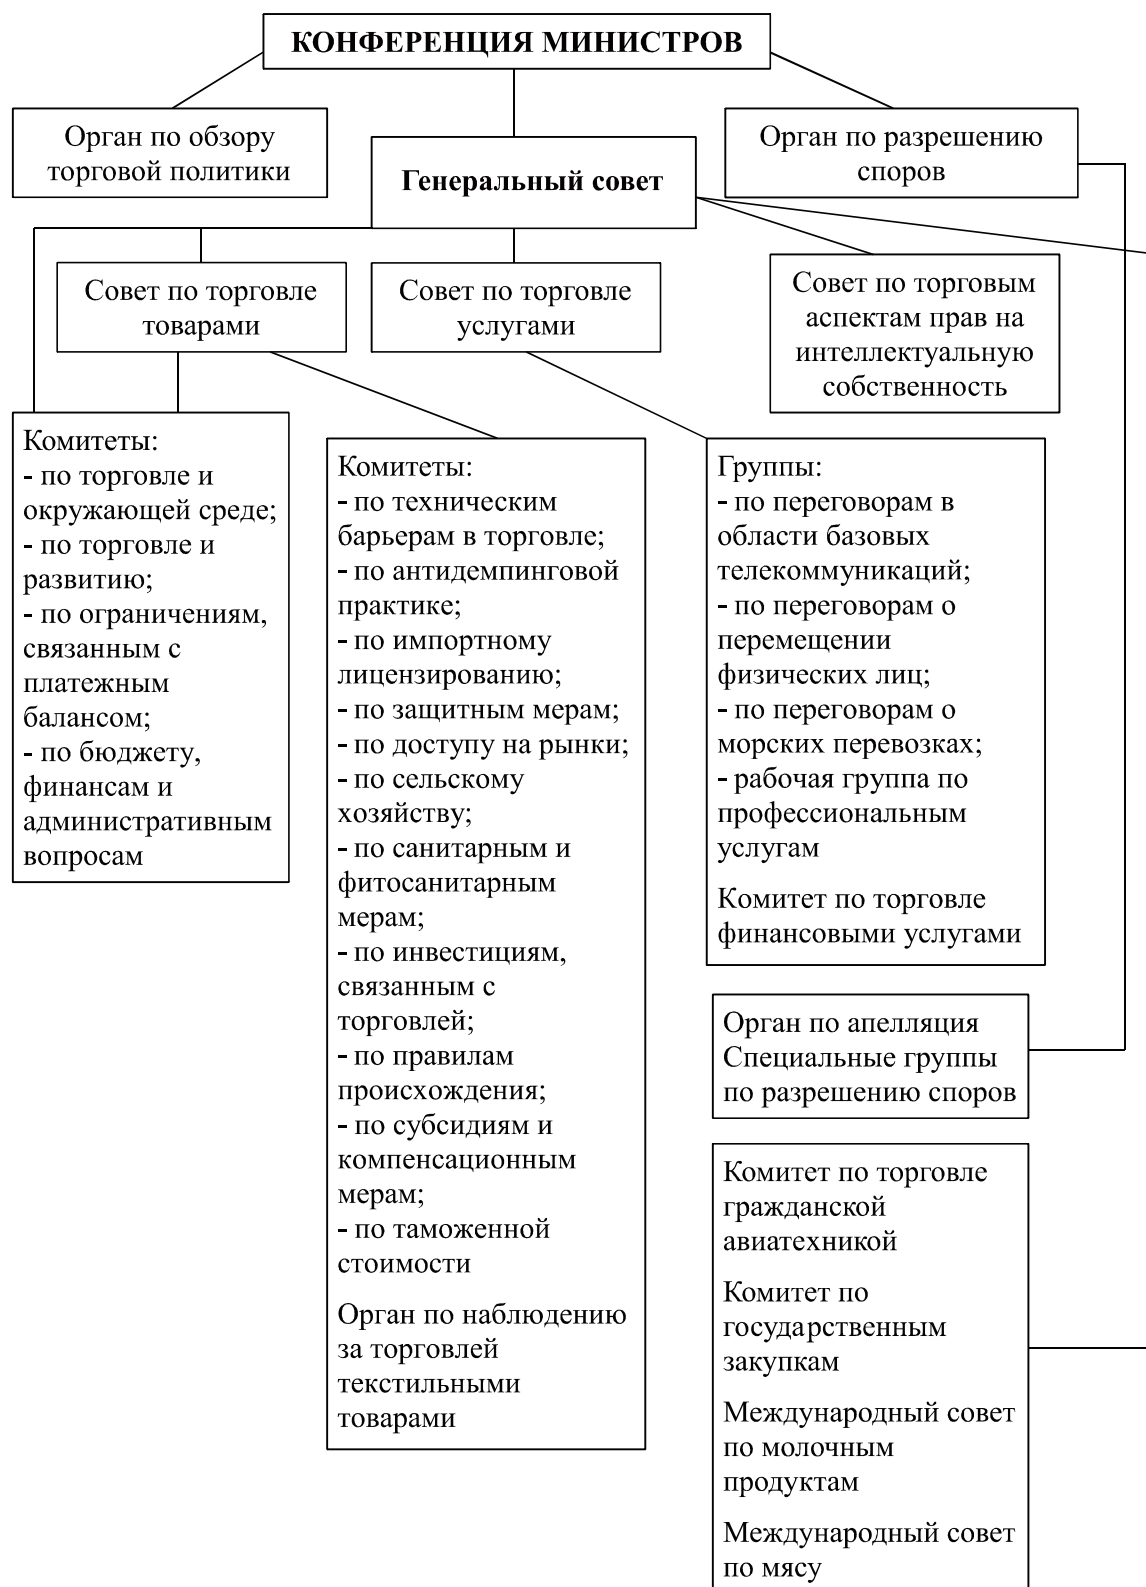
КОНФЕРЕНЦИЯ МИНИСТРОВ

Орган по обзору торговой политики

Генеральный совет

Орган по разрешению споров

Совет по торговле товарами

Совет по торговле услугами

Совет по торговым аспектам прав на интеллектуальную собственность

Комитеты:
- по торговле и окружающей среде;
- по торговле и развитию;
- по ограничениям, связанным с платежным балансом;
- по бюджету, финансам и административным вопросам

Комитеты:
- по техническим барьерам в торговле;
- по антидемпинговой практике;
- по импортному лицензированию;
- по защитным мерам;
- по доступу на рынки;
- по сельскому хозяйству;
- по санитарным и фитосанитарным мерам;
- по инвестициям, связанным с торговлей;
- по правилам происхождения;
- по субсидиям и компенсационным мерам;
- по таможенной стоимости

Орган по наблюдению за торговлей текстильными товарами

Группы:
- по переговорам в области базовых телекоммуникаций;
- по переговорам о перемещении физических лиц;
- по переговорам о морских перевозках;
- рабочая группа по профессиональным услугам

Комитет по торговле финансовыми услугами

Орган по апелляция Специальные группы по разрешению споров

Комитет по торговле гражданской авиатехникой

Комитет по государственным закупкам

Международный совет по молочным продуктам

Международный совет по мясу